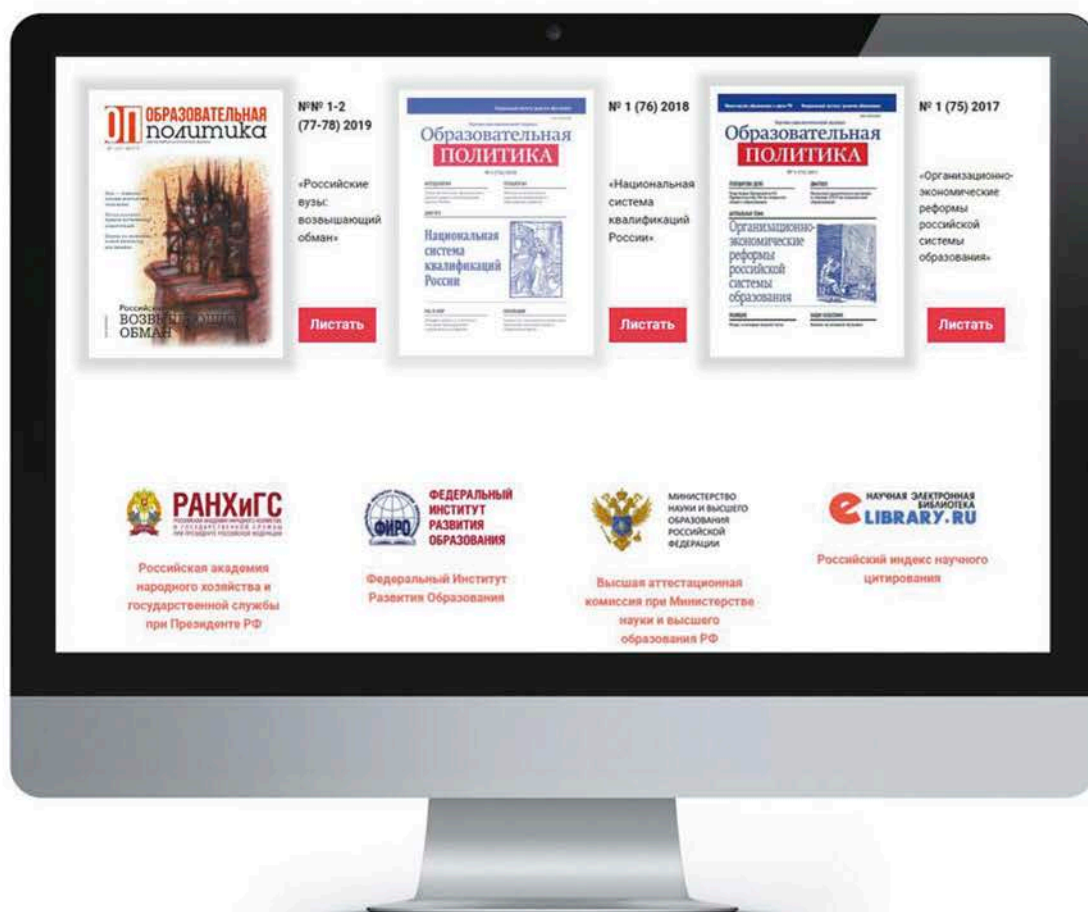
ОП ОБРАЗОВАТЕЛЬНАЯ политика

Российские ВОЗВЫШАЮЩИЙ ОБМАН

№№ 1-2 (77-78) 2019

«Российские вузы: возвышающий обман»

Листать

Образовательная ПОЛИТИКА

Национальная система квалификаций России

№ 1 (76) 2018

«Национальная система квалификаций России»

Листать

Образовательная ПОЛИТИКА

Организационно-экономические реформы российской системы образования

№ 1 (75) 2017

«Организационно-экономические реформы российской системы образования»

Листать

РАНХиГС

Российская академия народного хозяйства и государственной службы при Президенте РФ

ФИРО ФЕДЕРАЛЬНЫЙ ИНСТИТУТ РАЗВИТИЯ ОБРАЗОВАНИЯ

Федеральный Институт Развития Образования

МИНИСТЕРСТВО НАУКИ И ВЫСШЕГО ОБРАЗОВАНИЯ РОССИЙСКОЙ ФЕДЕРАЦИИ

Высшая аттестационная комиссия при Министерстве науки и высшего образования РФ

НАУЧНАЯ ЭЛЕКТРОННАЯ БИБЛИОТЕКА eLIBRARY.RU

Российский индекс научного цитирования